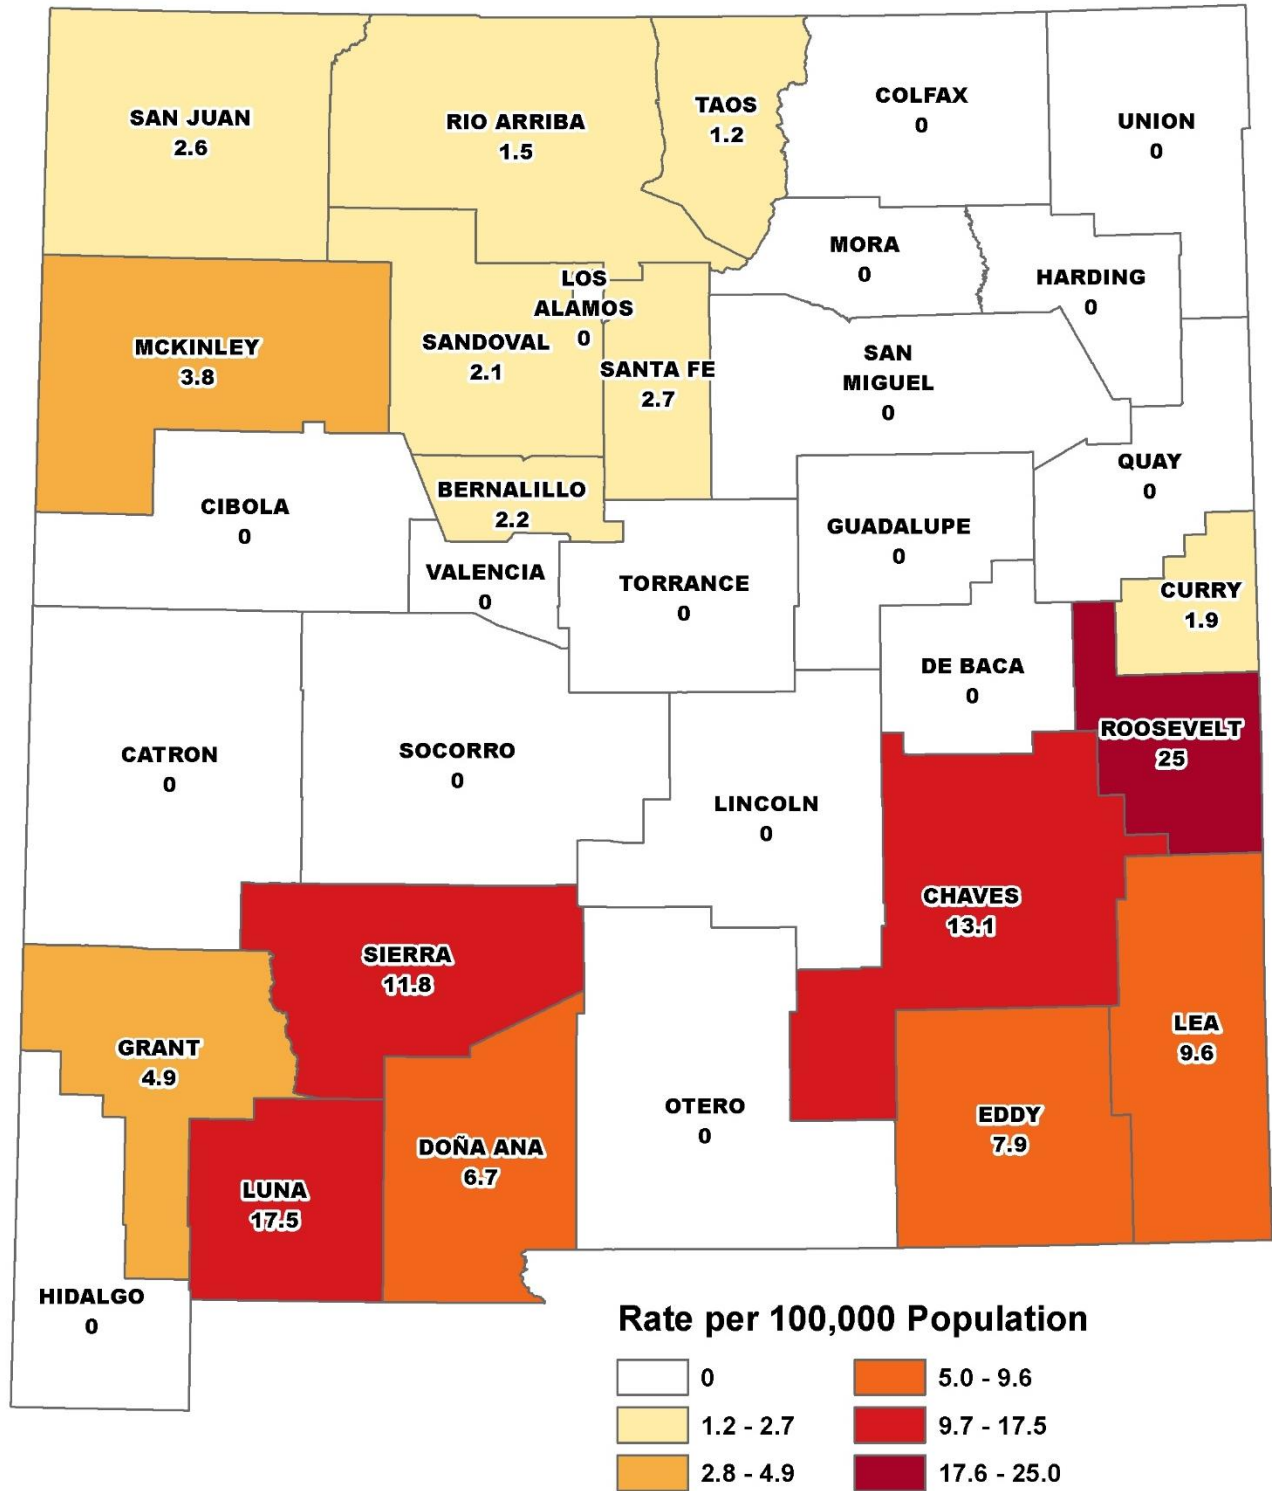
SAN JUAN
2.6

RIO ARRIBA
1.5

TAOS
1.2

COLFAX
0

UNION
0

MORA
0

HARDING
0

LOS ALAMOS
0

MCKINLEY
3.8

SANDOVAL
2.1

SANTA FE
2.7

SAN MIGUEL
0

QUAY
0

CIBOLA
0

BERNALILLO
2.2

GUADALUPE
0

VALENCIA
0

TORRANCE
0

CURRY
1.9

DE BACA
0

ROOSEVELT
25

CATRON
0

SOCORRO
0

LINCOLN
0

CHAVES
13.1

SIERRA
11.8

GRANT
4.9

LEA
9.6

OTERO
0

EDDY
7.9

DOÑA ANA
6.7

LUNA
17.5

HIDALGO
0

Rate per 100,000 Population

0
1.2 - 2.7
2.8 - 4.9
5.0 - 9.6
9.7 - 17.5
17.6 - 25.0